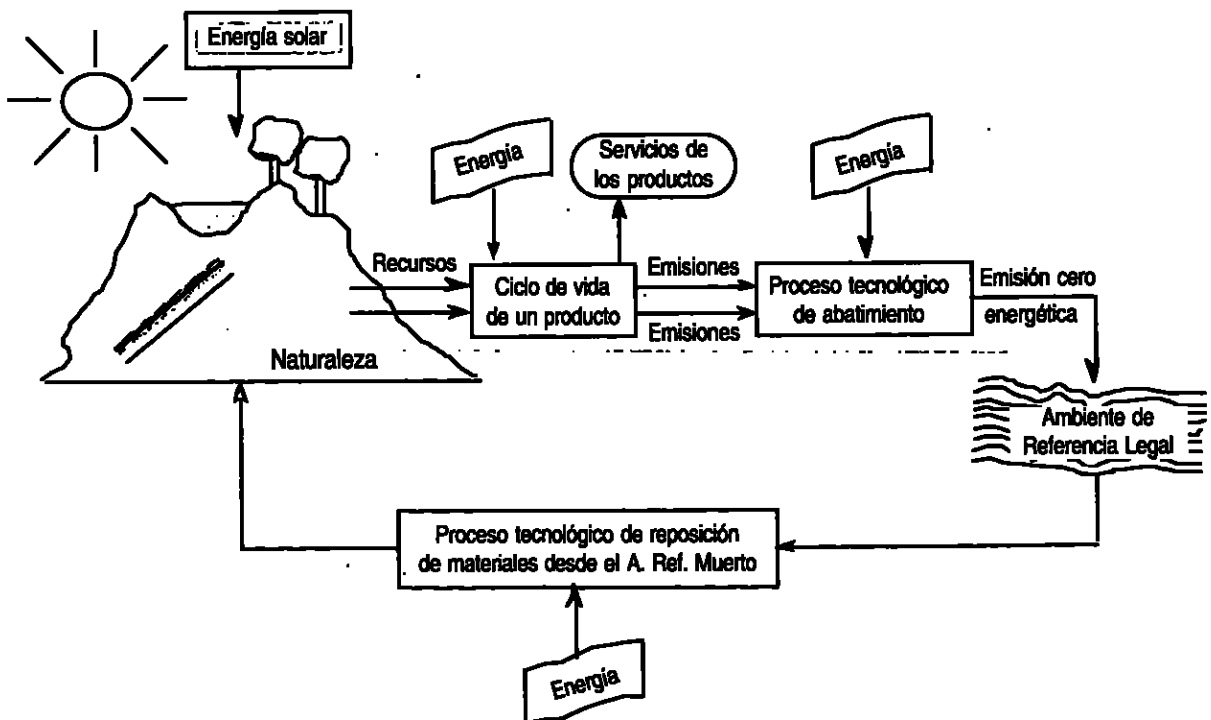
Energía solar

Energía

Servicios de los productos

Energía

Recursos

Ciclo de vida de un producto

Emisiones

Emisiones

Proceso tecnológico de abatimiento

Emisión cero energética

Naturaleza

Ambiente de Referencia Legal

Proceso tecnológico de reposición de materiales desde el A. Ref. Muerto

Energía